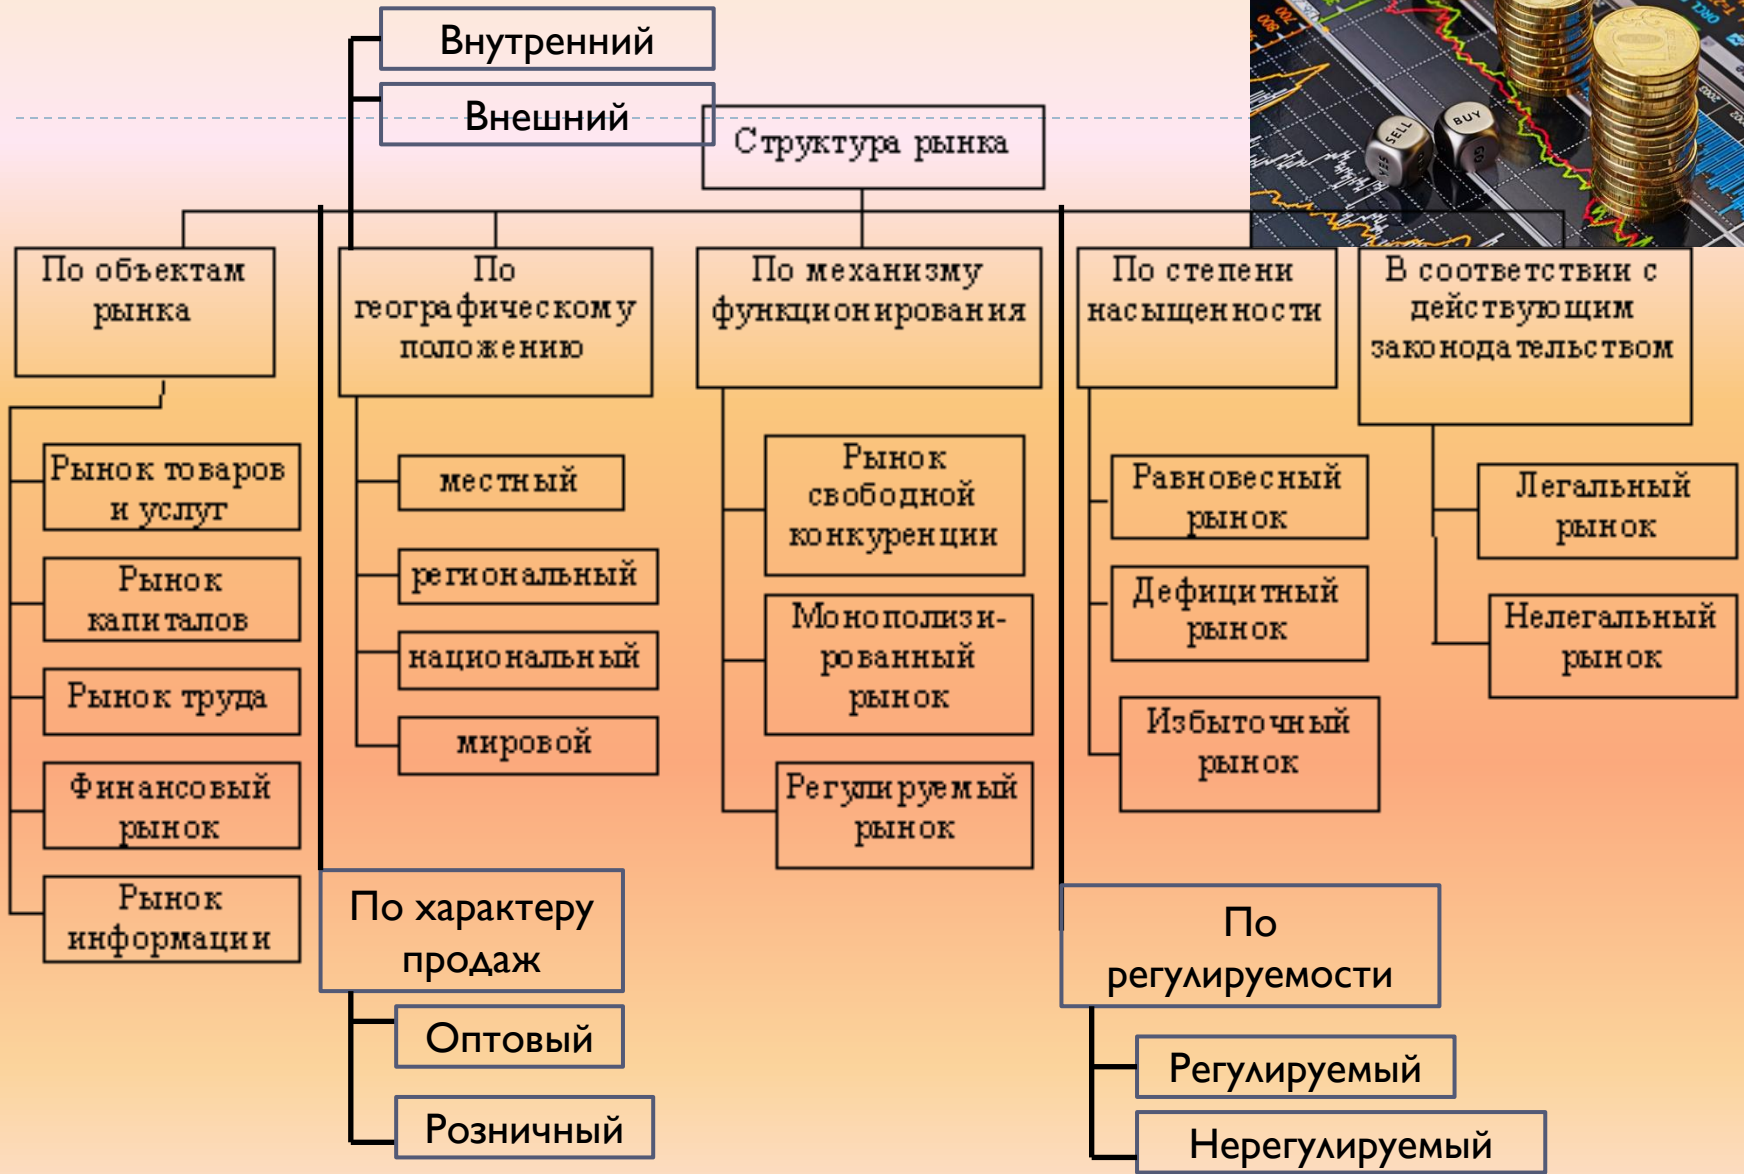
Внутренний

Внешний

Структура рынка

По объектам рынка

Рынок товаров и услуг

Рынок капиталов

Рынок труда

Финансовый рынок

Рынок информации

По географическому положению

местный

региональный

национальный

мировой

По механизму функционирования

Рынок свободной конкуренции

Монополизированный рынок

Регулируемый рынок

По степени насыщенности

Равновесный рынок

Дефицитный рынок

Избыточный рынок

В соответствии с действующим законодательством

Легальный рынок

Нелегальный рынок

По характеру продаж

Оптовый

Розничный

По регулируемости

Регулируемый

Нерегулируемый

SELL

BUY